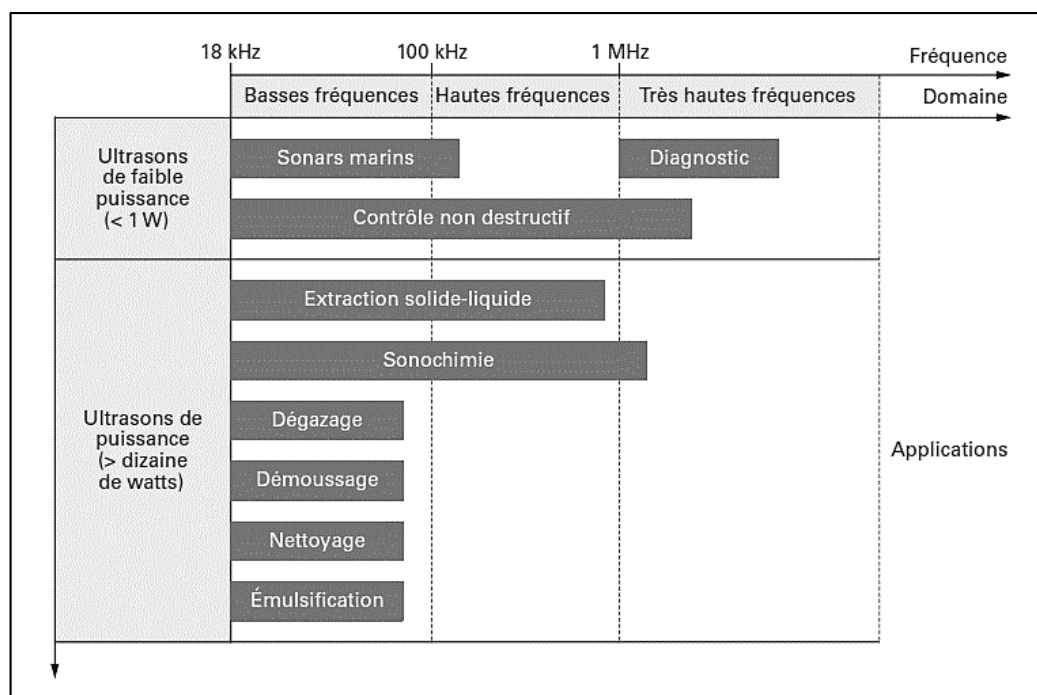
18 kHz 100 kHz 1 MHz Fréquence

Basses fréquences | Hautes fréquences | Très hautes fréquences | Domaine

Ultrasons de faible puissance (< 1 W)

Sonars marins

Diagnostic

Contrôle non destructif

Ultrasons de puissance (> dizaine de watts)

Extraction solide-liquide

Sonochimie

Dégazage

Démoussage

Nettoyage

Émulsification

Applications